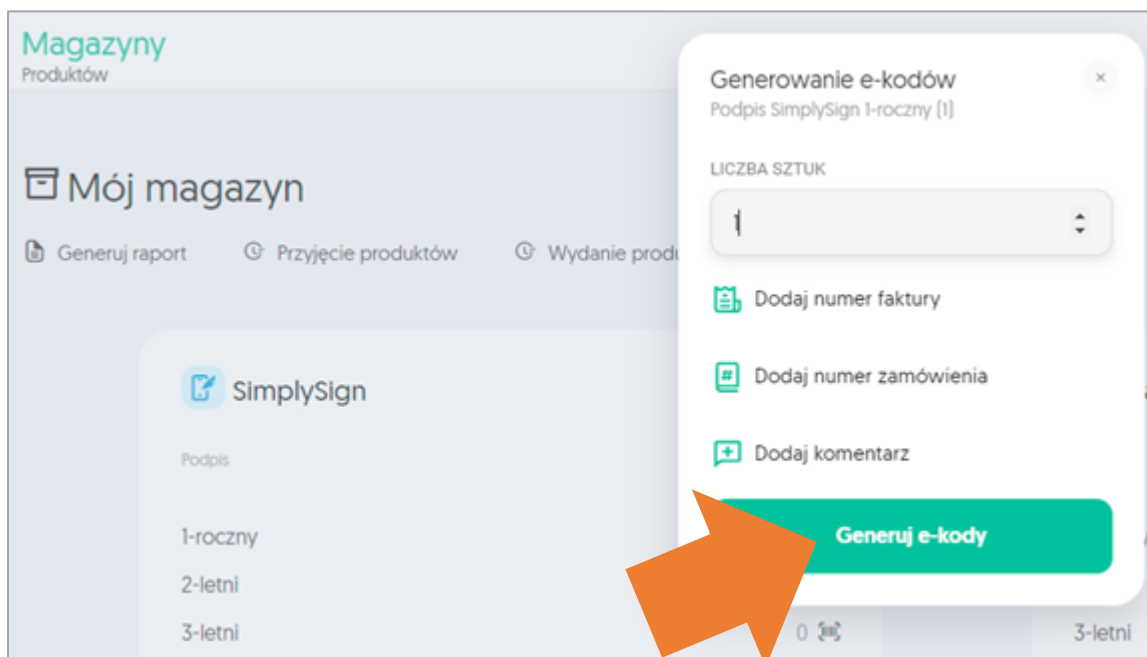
Magazyny
Produktów

Mój magazyn

Generuj raport Przyjęcie produktów Wydanie produ

SimplySign

Podpis

1-roczny
2-letni
3-letni

0

3-letni

Generowanie e-kodów
Podpis SimplySign 1-roczny [1]

×

LICZBA SZTUK

1

Dodaj numer faktury

Dodaj numer zamówienia

Dodaj komentarz

Generuj e-kody